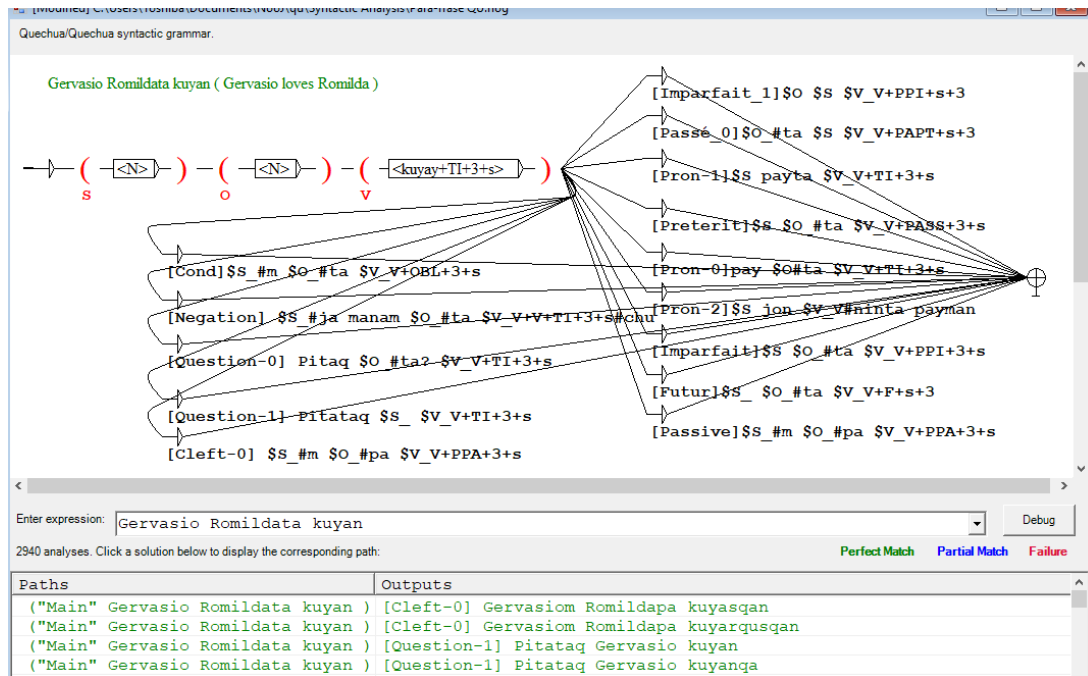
[Modified] C:\Users\Toshiba\Documents\NooJ\qu\Syntactic Analysis\Para-frase QU.nog

Quechua/Quechua syntactic grammar.

Gervasio Romildata kuyan ( Gervasio loves Romilda )

( <N> ) ( <N> ) ( <kuyay+TI+3+s> )
S O V

[Imparfait_1]$O $S $V_V+PPI+s+3
[Passé_0]$O_#ta $S $V_V+PAPT+s+3
[Pron-1]$S payta $V_V+TI+3+s
[Preterit]$S $O_#ta $V_V+PASS+3+s
[Pron-0]pay $O#ta $V_V+TI+3+s
[Pron-2]$S jon $V_V#ninta payman
[Imparfait]$S $O_#ta $V_V+PPI+3+s
[Futur]$S_ $O_#ta $V_V+F+s+3
[Passive]$S_#m $O_#pa $V_V+PPA+3+s

[Cond]$S_#m $O_#ta $V_V+OBL+3+s
[Negation] $S_#ja manam $O_#ta $V_V+V+TI+3+s#chu
[Question-0] Pitaq $O_#ta? $V_V+TI+3+s
[Question-1] Pitataq $S_ $V_V+TI+3+s
[Cleft-0] $S_#m $O_#pa $V_V+PPA+3+s

Enter expression: Gervasio Romildata kuyan
Debug

2940 analyses. Click a solution below to display the corresponding path:
Perfect Match Partial Match Failure

| Paths | Outputs |
|---|---|
| ("Main" Gervasio Romildata kuyan ) | [Cleft-0] Gervasiom Romildapa kuyasqan |
| ("Main" Gervasio Romildata kuyan ) | [Cleft-0] Gervasiom Romildapa kuyarqusqan |
| ("Main" Gervasio Romildata kuyan ) | [Question-1] Pitataq Gervasio kuyan |
| ("Main" Gervasio Romildata kuyan ) | [Question-1] Pitataq Gervasio kuyanqa |